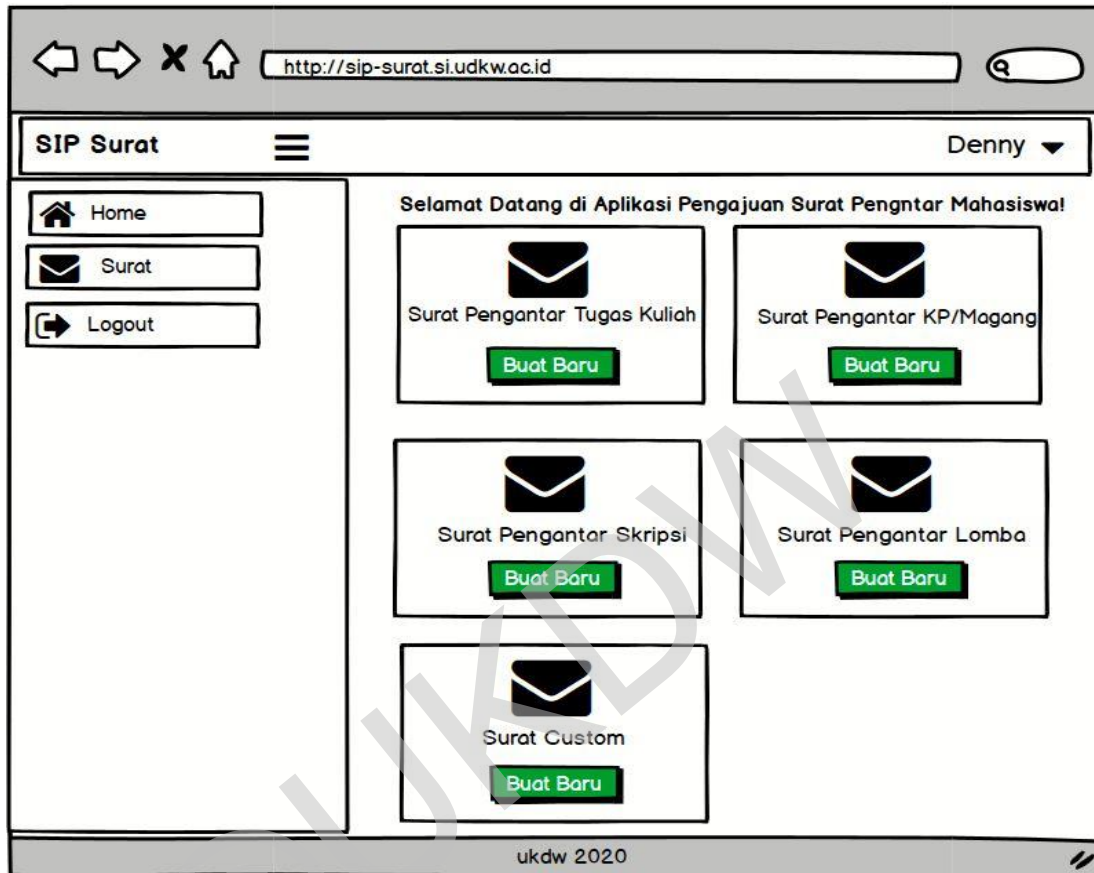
http://sip-surat.si.udkw.ac.id

SIP Surat

Denny

Home

Surat

Logout

Selamat Datang di Aplikasi Pengajuan Surat Pengntar Mahasiswa!

Surat Pengantar Tugas Kuliah

Buat Baru

Surat Pengantar KP/Magang

Buat Baru

Surat Pengantar Skripsi

Buat Baru

Surat Pengantar Lomba

Buat Baru

Surat Custom

Buat Baru

ukdw 2020

UKDW